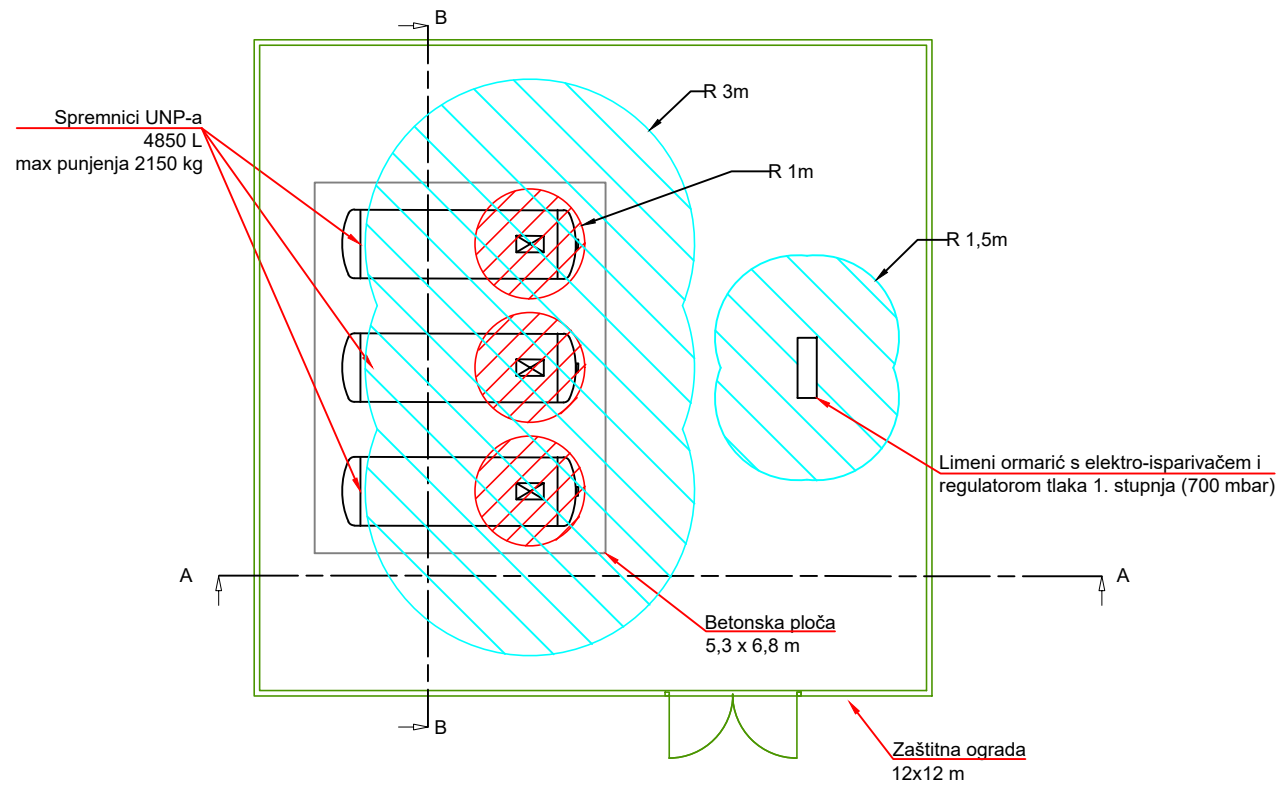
B

R 3m

Spremnici UNP-a
4850 L
max punjenja 2150 kg

R 1m

R 1,5m

Limeni ormarić s elektro-isparivačem i regulatorom tlaka 1. stupnja (700 mbar)

A

A

Betonska ploča
5,3 x 6,8 m

B

Zaštitna ograda
12x12 m